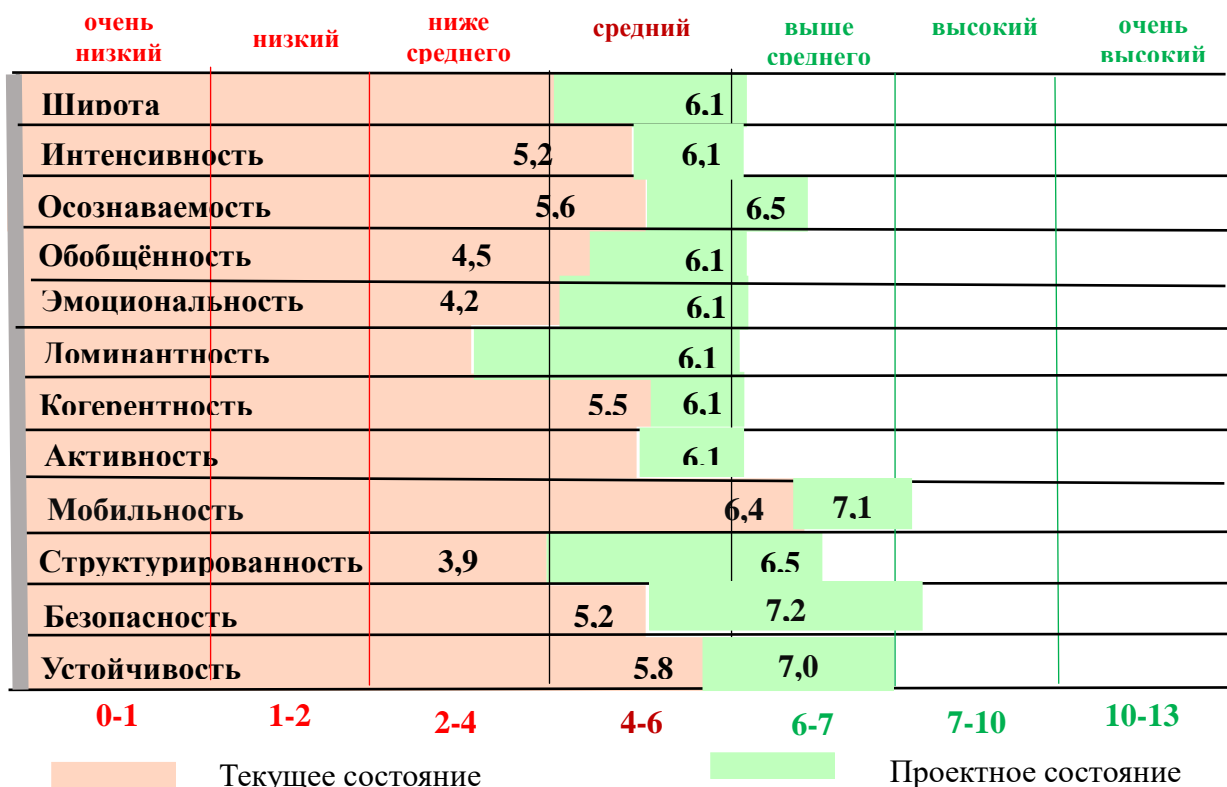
очень низкий | низкий | ниже среднего | средний | выше среднего | высокий | очень высокий

Широта 6.1
Интенсивность 5,2 6,1
Осознаваемость 5,6 6,5
Обобщённость 4,5 6.1
Эмоциональность 4,2 6.1
Доминантность 6.1
Когерентность 5.5 6,1
Активность 6.1
Мобильность 6,4 7,1
Структурированность 3,9 6.5
Безопасность 5,2 7.2
Устойчивость 5.8 7,0

0-1 | 1-2 | 2-4 | 4-6 | 6-7 | 7-10 | 10-13

Текущее состояние
Проектное состояние